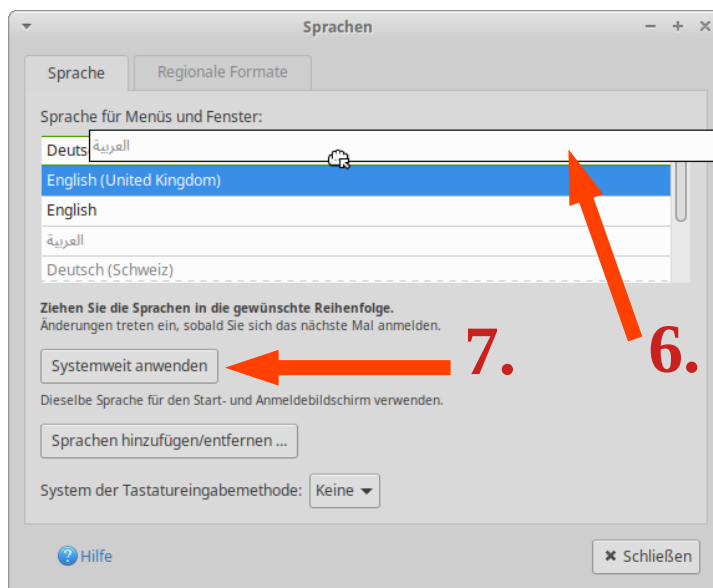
Sprachen

Sprache

Regionale Formate

Sprache für Menüs und Fenster:

Deuts العربية

English (United Kingdom)

English

العربية

Deutsch (Schweiz)

Ziehen Sie die Sprachen in die gewünschte Reihenfolge.
Änderungen treten ein, sobald Sie sich das nächste Mal anmelden.

Systemweit anwenden

7.

6.

Dieselbe Sprache für den Start- und Anmeldebildschirm verwenden.

Sprachen hinzufügen/entfernen ...

System der Tastatureingabemethode: Keine

Hilfe

Schließen